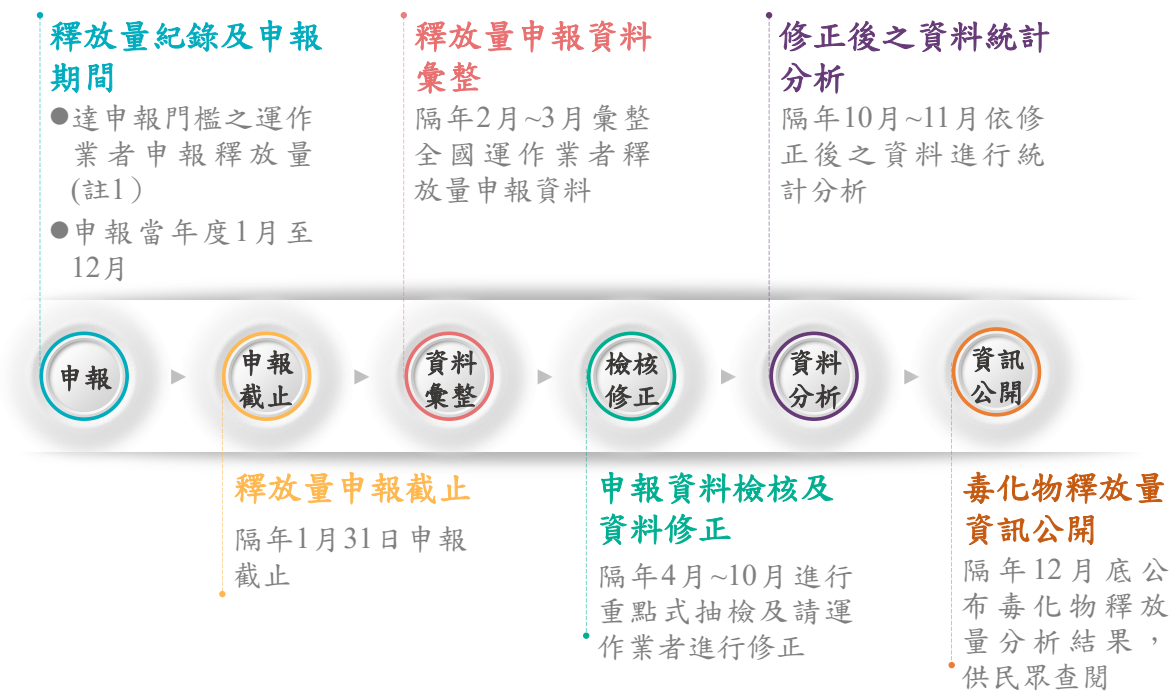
釋放量紀錄及申報期間

●達申報門檻之運作業者申報釋放量(註1)

●申報當年度1月至12月

釋放量申報資料彙整

隔年2月~3月彙整全國運作業者釋放量申報資料

修正後之資料統計分析

隔年10月~11月依修正後之資料進行統計分析

申報

申報截止

資料彙整

檢核修正

資料分析

資訊公開

釋放量申報截止

隔年1月31日申報截止

申報資料檢核及資料修正

隔年4月~10月進行重點式抽檢及請運作業者進行修正

毒化物釋放量資訊公開

隔年12月底公布毒化物釋放量分析結果，供民眾查閱